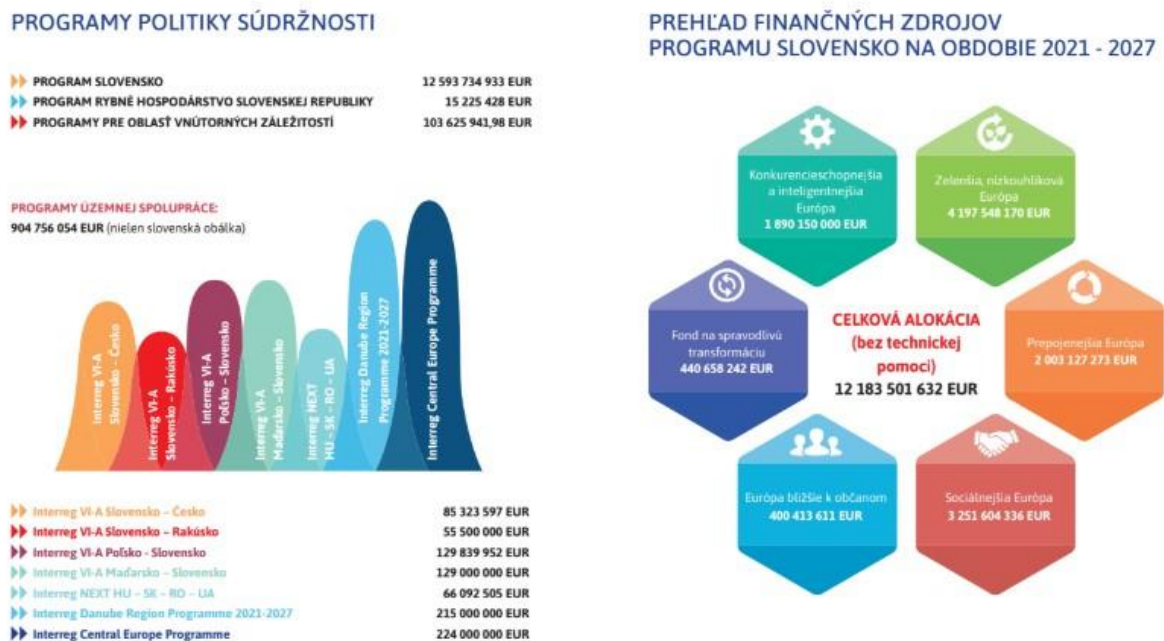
PROGRAMY POLITIKY SÚDRŽNOSTI

PROGRAM SLOVENSKO 12 593 734 933 EUR
PROGRAM RYBNÉ HOSPODÁRSTVO SLOVENSKEJ REPUBLIKY 15 225 428 EUR
PROGRAMY PRE OBLASŤ VNÚTORNÝCH ZÁLEŽITOSTÍ 103 625 941,98 EUR

PROGRAMY ÚZEMNEJ SPOLUPRÁCE:
904 756 054 EUR (nielen slovenská obálka)

Interreg VI-A Slovensko – Česko
Interreg VI-A Slovensko – Rakúsko
Interreg VI-A Poľsko – Slovensko
Interreg VI-A Maďarsko – Slovensko
Interreg NEXT HU – SK – RO – UA
Interreg Danube Region Programme 2021-2027
Interreg Central Europe Programme

| | |
|---|---|
| Interreg VI-A Slovensko – Česko | 85 323 597 EUR |
| Interreg VI-A Slovensko – Rakúsko | 55 500 000 EUR |
| Interreg VI-A Poľsko - Slovensko | 129 839 952 EUR |
| Interreg VI-A Maďarsko – Slovensko | 129 000 000 EUR |
| Interreg NEXT HU – SK – RO – UA | 66 092 505 EUR |
| Interreg Danube Region Programme 2021-2027 | 215 000 000 EUR |
| Interreg Central Europe Programme | 224 000 000 EUR |

PREHĽAD FINANČNÝCH ZDROJOV PROGRAMU SLOVENSKO NA OBDOBIE 2021 - 2027

Konkurencieschopnejšia a inteligentnejšia Európa
1 890 150 000 EUR

Zelenšia, nízkouhlíková Európa
4 197 548 170 EUR

Fond na spravodlivú transformáciu
440 658 242 EUR

CELKOVÁ ALOKÁCIA (bez technickej pomoci)
12 183 501 632 EUR

Prepojenejšia Európa
2 003 127 273 EUR

Európa bližšie k občanom
400 413 611 EUR

Sociálnejšia Európa
3 251 604 336 EUR